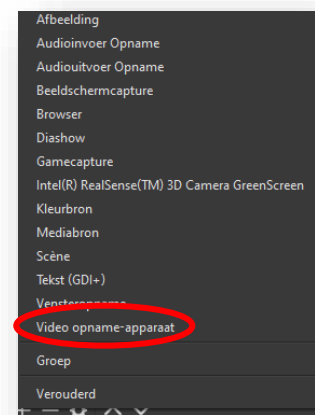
Afbeelding
Audioinvoer Opname
Audiouitvoer Opname
Beeldschermcapture
Browser
Diashow
Gamecapture
Intel(R) RealSense(TM) 3D Camera GreenScreen
Kleurbron
Mediabron
Scène
Tekst (GDI+)
Vensteropname
Video opname-apparaat
Groep
Verouderd